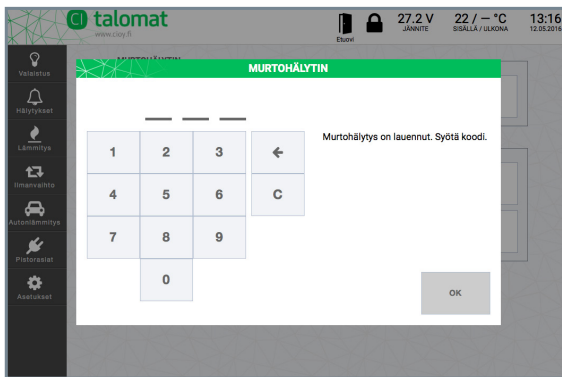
CI talomat
www.cioy.fi

Etuovi

27.2 V
JÄNNITE

22 / — °C
SISÄLLÄ / ULKONA

13:16
12.05.2016

Valaistus
Hälytykset
Lämmitys
Ilmanvaihto
Autonlämmitys
Pistorasiat
Asetukset

MURTOHÄLYTIN

Murtohälytys on laukeennut. Syötä koodi.

| 1 | 2 | 3 | ← |
|---|---|---|---|
| 4 | 5 | 6 | C |
| 7 | 8 | 9 | |
| | 0 | | |

OK